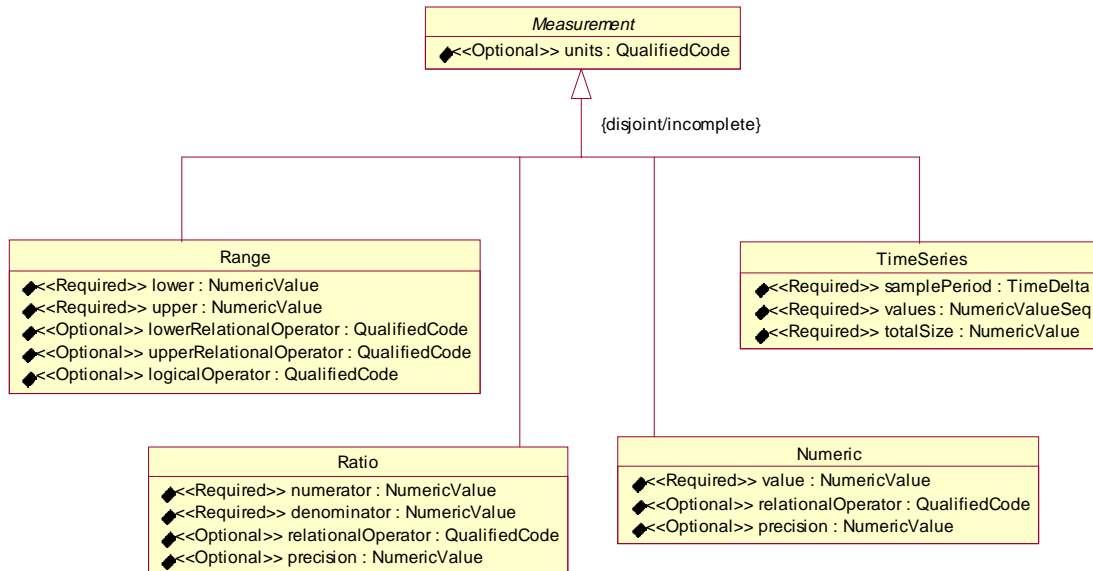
Measurement
<<Optional>> units : QualifiedCode

{disjoint/incomplete}

Range
<<Required>> lower : NumericValue
<<Required>> upper : NumericValue
<<Optional>> lowerRelationalOperator : QualifiedCode
<<Optional>> upperRelationalOperator : QualifiedCode
<<Optional>> logicalOperator : QualifiedCode

TimeSeries
<<Required>> samplePeriod : TimeDelta
<<Required>> values : NumericValueSeq
<<Required>> totalSize : NumericValue

Ratio
<<Required>> numerator : NumericValue
<<Required>> denominator : NumericValue
<<Optional>> relationalOperator : QualifiedCode
<<Optional>> precision : NumericValue

Numeric
<<Required>> value : NumericValue
<<Optional>> relationalOperator : QualifiedCode
<<Optional>> precision : NumericValue